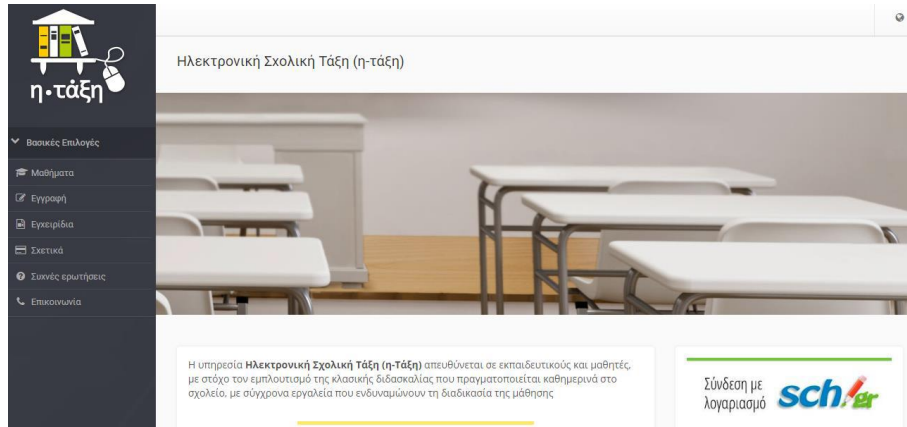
η·τάξη

Βασικές Επιλογές

Μαθήματα

Εγγραφή

Εγχειρίδια

Σχετικά

Συχνές ερωτήσεις

Επικοινωνία

Ηλεκτρονική Σχολική Τάξη (η-τάξη)

Η υπηρεσία **Ηλεκτρονική Σχολική Τάξη (η-Τάξη)** απευθύνεται σε εκπαιδευτικούς και μαθητές, με στόχο τον εμπλουτισμό της κλασικής διδασκαλίας που πραγματοποιείται καθημερινά στο σχολείο, με σύγχρονα εργαλεία που ενδυναμώνουν τη διαδικασία της μάθησης

Σύνδεση με λογαριασμό sch.gr